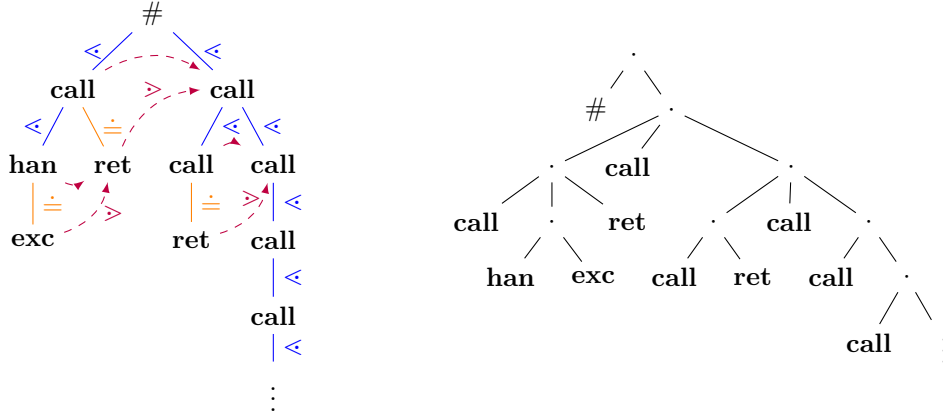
#

$\lessdot$ $\lessdot$

call $\gtrdot$ call

$\lessdot$ $\doteq$ $\lessdot$ $\lessdot$

han ret call call

$\doteq$ $\gtrdot$ $\doteq$ $\gtrdot$ $\lessdot$

exc ret call

$\lessdot$

call

$\lessdot$

$\vdots$

·

# ·

· call ·

call · ret · call ·

han exc call ret call ·

call